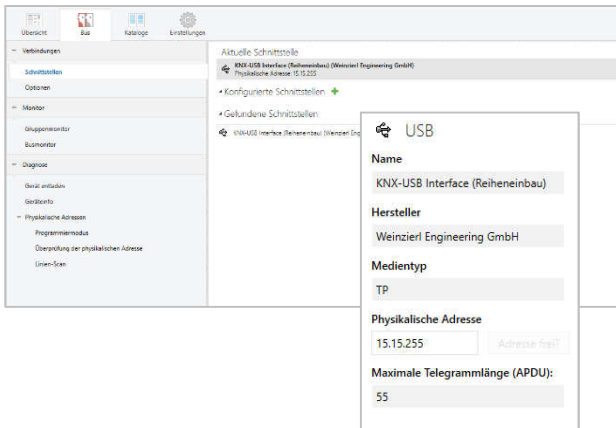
Übersicht Bus Kataloge Einstellungen

Verbindungen
Schnittstellen
Optionen
Monitor
Gruppenmonitor
Busmonitor
Diagnose
Gerät entladen
Geräteinfo
Physikalische Adressen
Programmiermodus
Überprüfung der physikalischen Adresse
Linien-Scan

Aktuelle Schnittstelle
KNX-USB Interface (Reiheneinbau) (Weinzierl Engineering GmbH)
Physikalische Adresse: 15.15.255

Konfigurierte Schnittstellen +

Gefundene Schnittstellen
KNX-USB Interface (Reiheneinbau) (Weinzierl Eng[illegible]

USB
Name
KNX-USB Interface (Reiheneinbau)
Hersteller
Weinzierl Engineering GmbH
Medientyp
TP
Physikalische Adresse
15.15.255
Adresse frei?
Maximale Telegrammlänge (APDU):
55